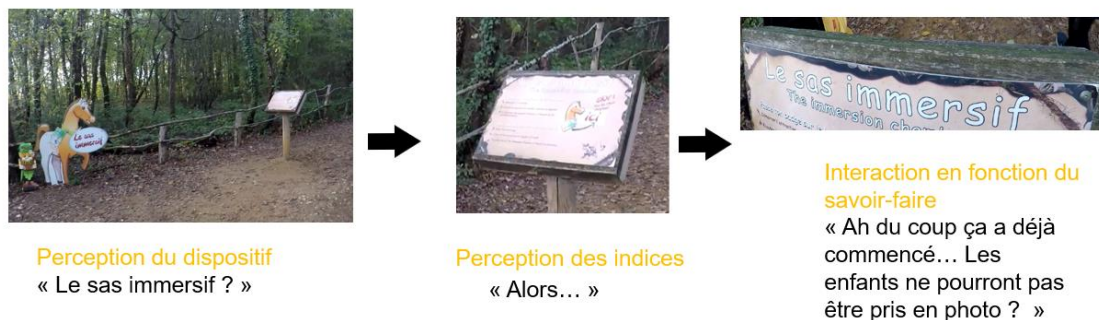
Le sas immersif

Le sas immersif
The immersion cham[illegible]

Perception du dispositif
« Le sas immersif ? »

Perception des indices
« Alors… »

Interaction en fonction du savoir-faire
« Ah du coup ça a déjà commencé… Les enfants ne pourront pas être pris en photo ? »